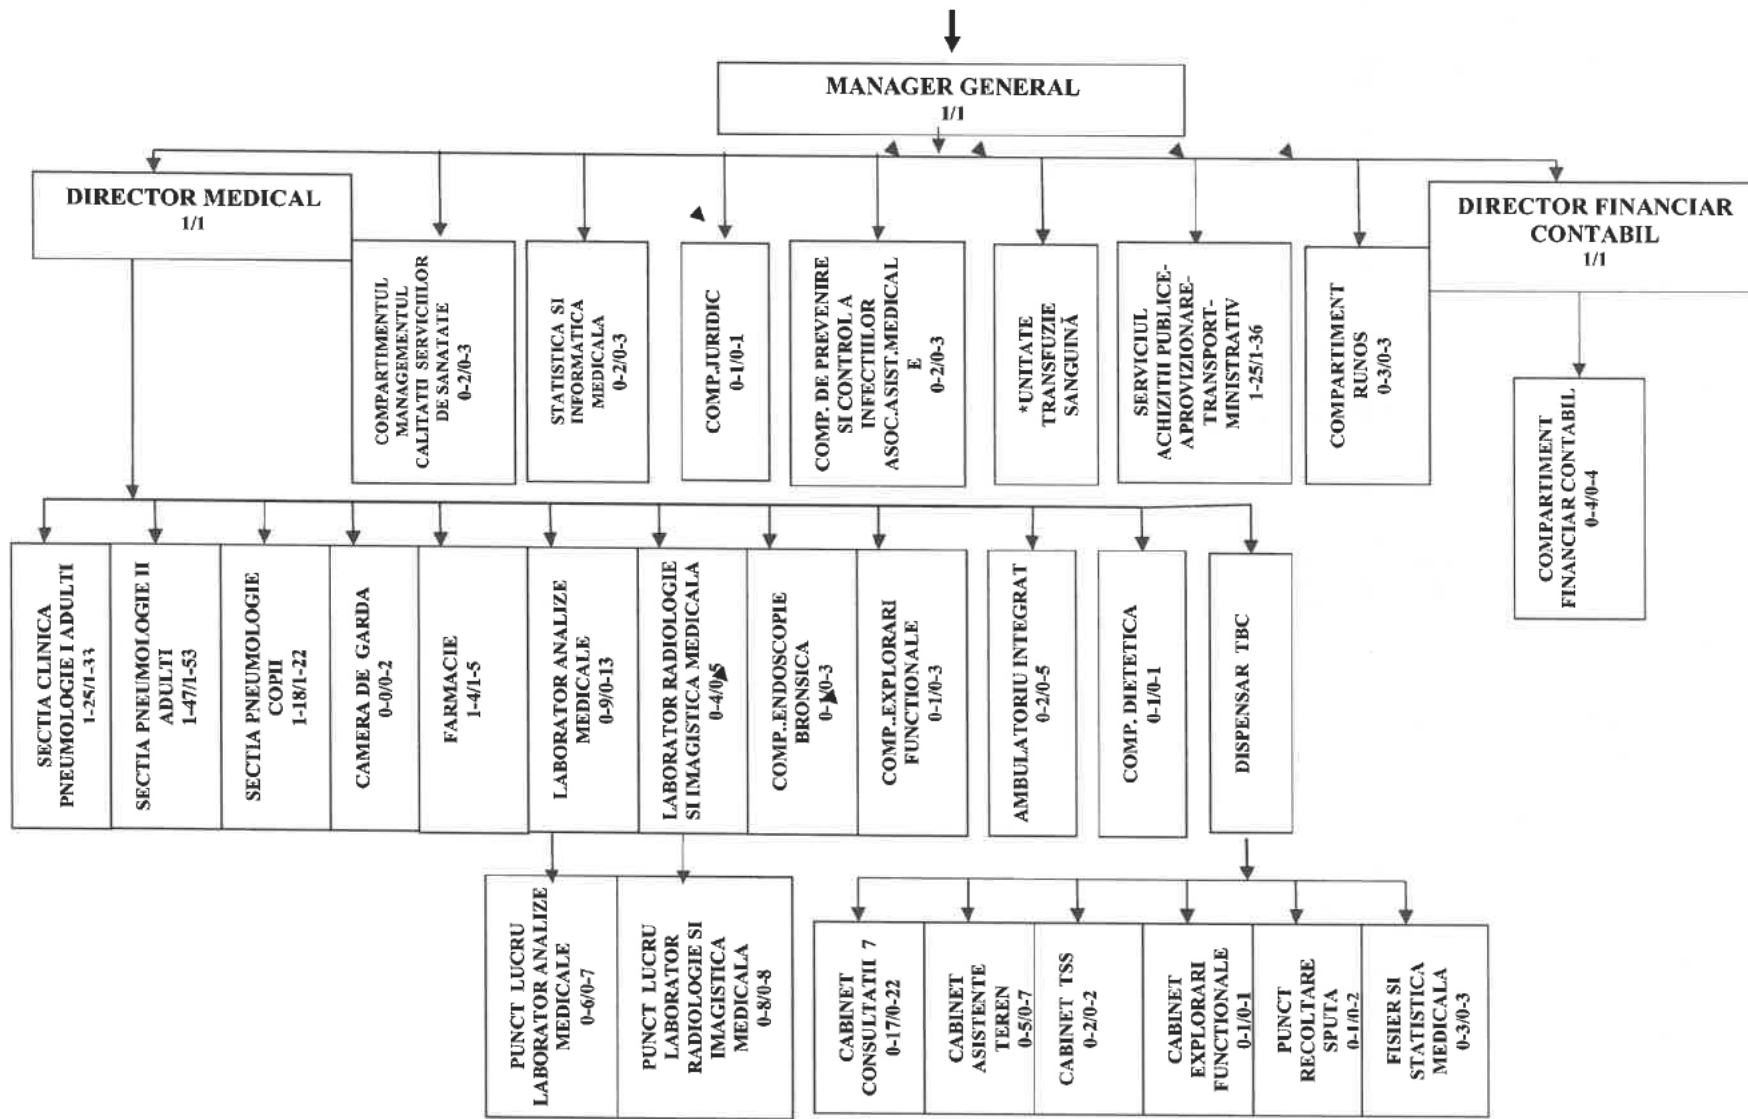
MANAGER GENERAL
1/1

DIRECTOR MEDICAL
1/1

COMPARTIMENTUL MANAGEMENTUL CALITATII SERVICIILOR DE SANATATE
0-2/0-3

STATISTICA SI INFORMATICA MEDICALA
0-2/0-3

COMP.JURIDIC
0-1/0-1

COMP. DE PREVENIRE SI CONTROL A INFECTIILOR ASOC.ASIST.MEDICAL E
0-2/0-3

*UNITATE TRANSFUZIE SANGUINĂ

SERVICIUL ACHIZITII PUBLICE-APROVIZIONARE-TRANSPORT-MINISTRATIV
1-25/1-36

COMPARTIMENT RUNOS
0-3/0-3

DIRECTOR FINANCIAR CONTABIL
1/1

COMPARTIMENT FINANCIAR CONTABIL
0-4/0-4

SECTIA CLINICA PNEUMOLOGIE I ADULTI
1-25/1-33

SECTIA PNEUMOLOGIE II ADULTI
1-47/1-53

SECTIA PNEUMOLOGIE COPII
1-18/1-22

CAMERA DE GARDA
0-0/0-2

FARMACIE
1-4/1-5

LABORATOR ANALIZE MEDICALE
0-9/0-13

LABORATOR RADIOLOGIE SI IMAGISTICA MEDICALA
0-4/0-5

COMP..ENDOSCOPIE BRONSICA
0-1/0-3

COMP..EXPLORARI FUNCTIONALE
0-1/0-3

AMBULATORIU INTEGRAT
0-2/0-5

COMP. DIETETICA
0-1/0-1

DISPENSAR TBC

PUNCT LUCRU LABORATOR ANALIZE MEDICALE
0-6/0-7

PUNCT LUCRU LABORATOR RADIOLOGIE SI IMAGISTICA MEDICALA
0-8/0-8

CABINET CONSULTATII 7
0-17/0-22

CABINET ASISTENTE TEREN
0-5/0-7

CABINET TSS
0-2/0-2

CABINET EXPLORARI FUNCTIONALE
0-1/0-1

PUNCT RECOLTARE SPUTA
0-1/0-2

FISIER SI STATISTICA MEDICALA
0-3/0-3